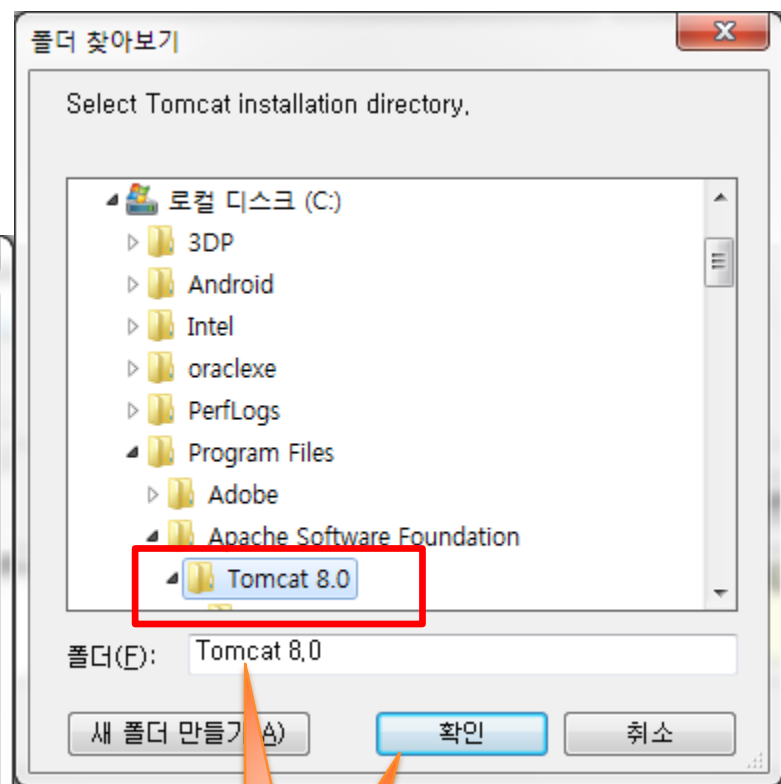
폴더 찾아보기

Select Tomcat installation directory.

로컬 디스크 (C:)
3DP
Android
Intel
oraclexe
PerfLogs
Program Files
Adobe
Apache Software Foundation
Tomcat 8.0

폴더(F): Tomcat 8.0

새 폴더 만들기(A)
확인
취소